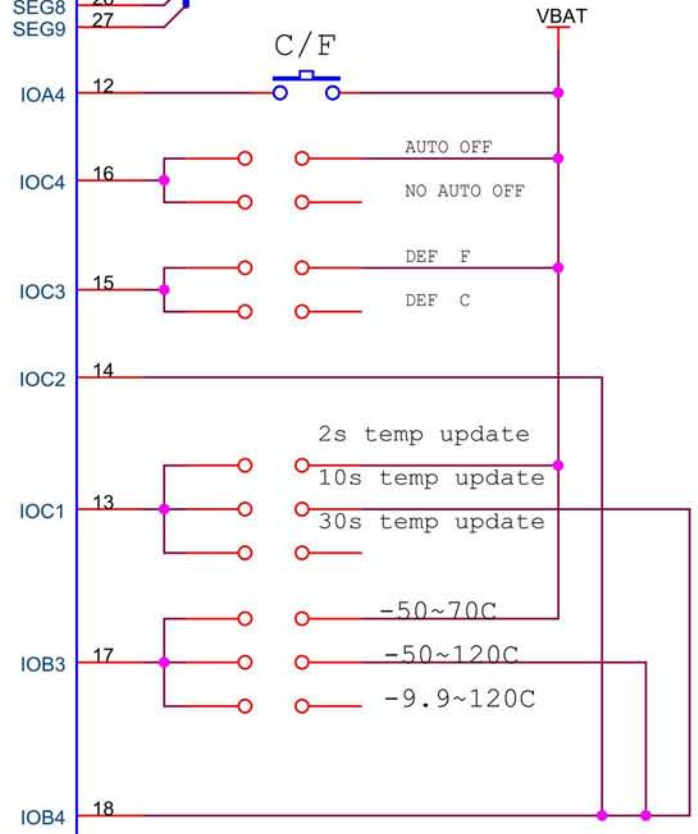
SEG8 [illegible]
SEG9 27

VBAT

C/F

IOA4 12

AUTO OFF

IOC4 16

NO AUTO OFF

DEF F

IOC3 15

DEF C

IOC2 14

2s temp update

10s temp update

IOC1 13

30s temp update

-50~70C

IOB3 17

-50~120C

-9.9~120C

IOB4 18